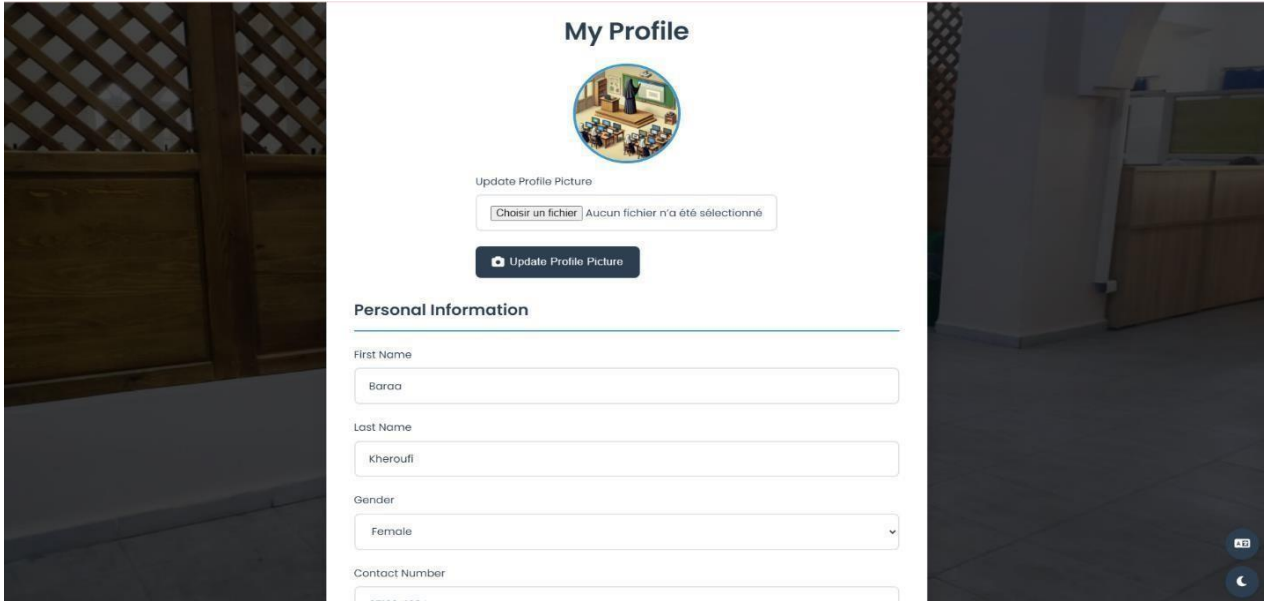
My Profile

Update Profile Picture

Choisir un fichier Aucun fichier n'a été sélectionné

Update Profile Picture

Personal Information

First Name

Baraa

Last Name

Kheroufi

Gender

Female

Contact Number

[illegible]